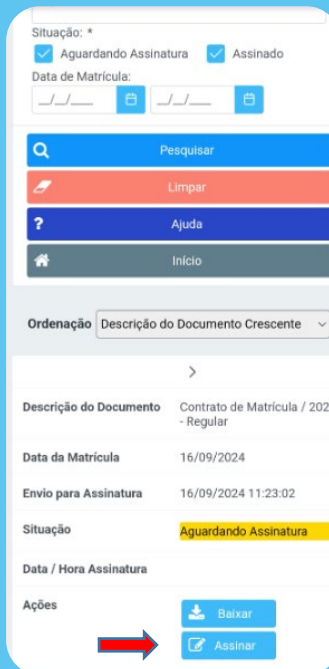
Situação: *
Aguardando Assinatura Assinado
Data de Matrícula:
__/__/____ __/__/____

Pesquisar
Limpar
Ajuda
Início

Ordenação Descrição do Documento Crescente

>

| Descrição do Documento | Contrato de Matrícula / 202 - Regular |
|---|---|
| Data da Matrícula | 16/09/2024 |
| Envio para Assinatura | 16/09/2024 11:23:02 |
| Situação | Aguardando Assinatura |
| Data / Hora Assinatura | |
| Ações | Baixar Assinar |